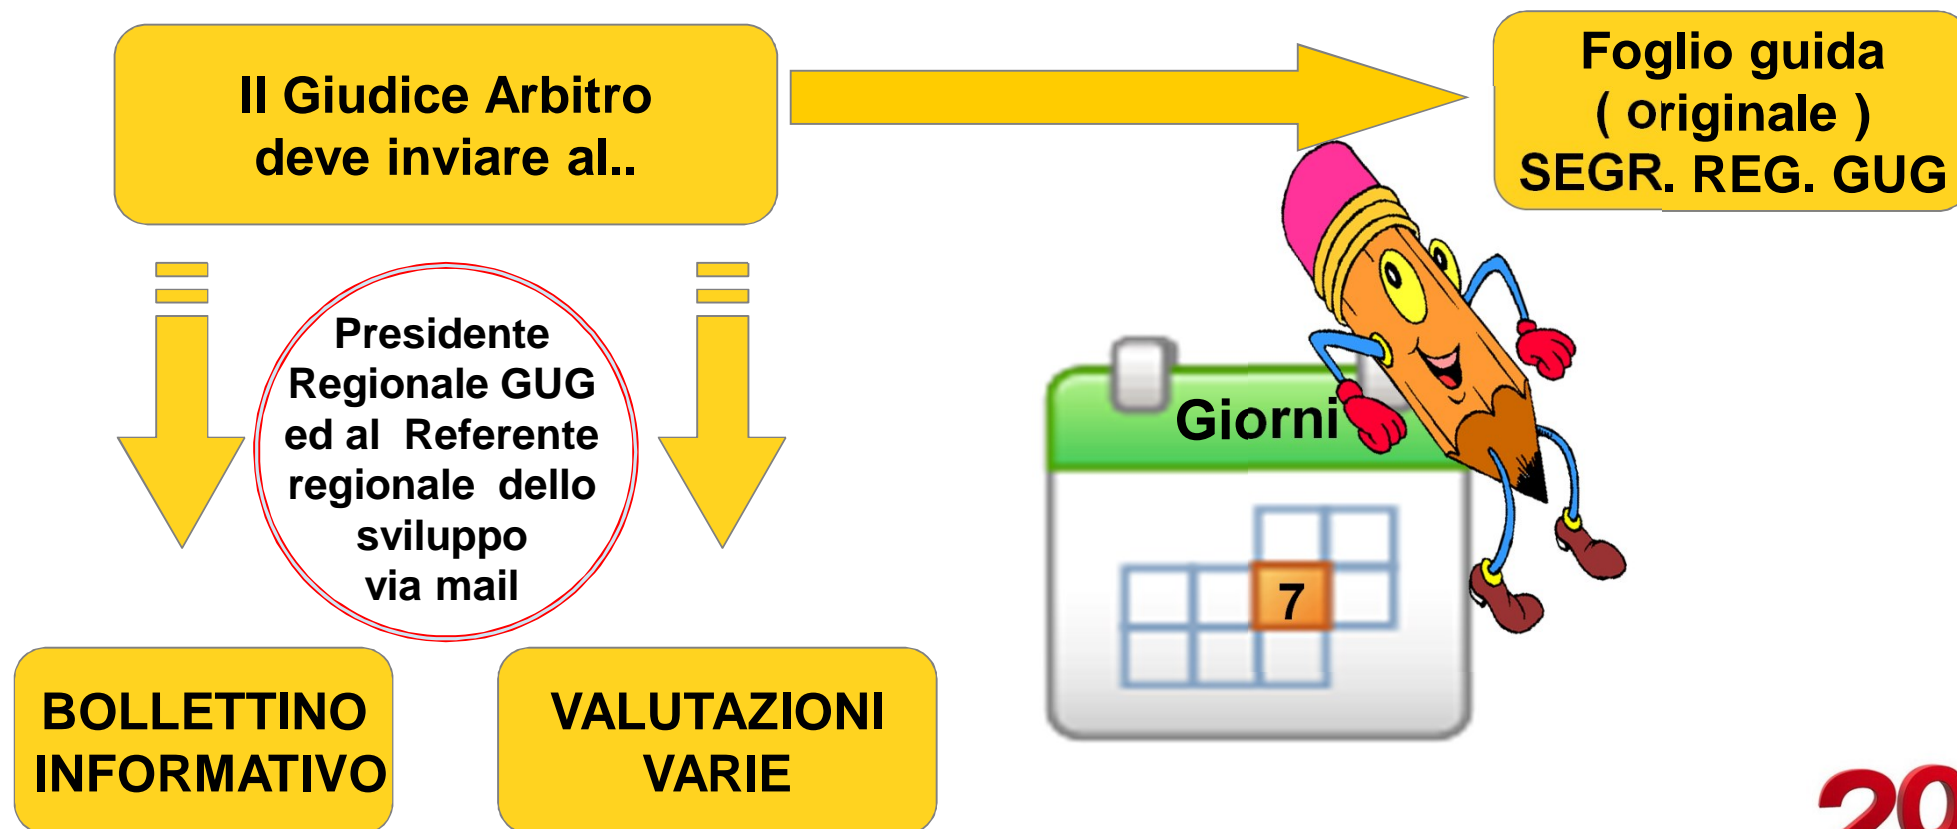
Il Giudice Arbitro deve inviare al..

Foglio guida ( originale ) SEGR. REG. GUG

Presidente Regionale GUG ed al Referente regionale dello sviluppo via mail

Giorni

7

BOLLETTINO INFORMATIVO

VALUTAZIONI VARIE

20